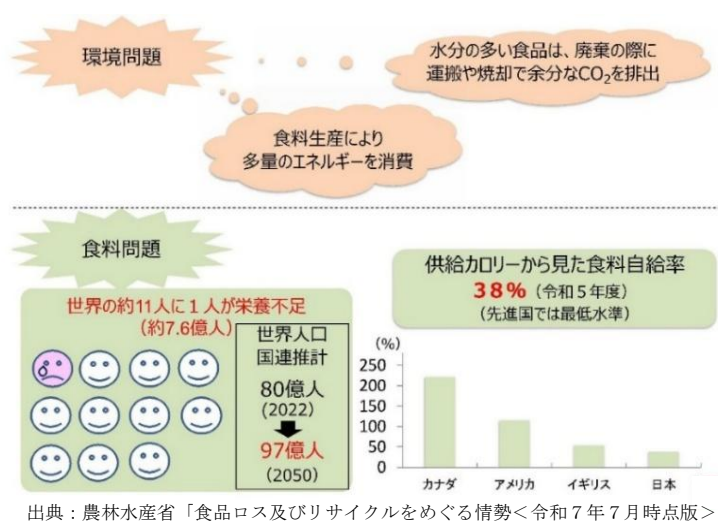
環境問題

水分の多い食品は、廃棄の際に運搬や焼却で余分な$CO_2$を排出

食料生産により多量のエネルギーを消費

食料問題

世界の約11人に1人が栄養不足（約7.6億人）

世界人口国連推計

80億人（2022）

97億人（2050）

供給カロリーから見た食料自給率
38%（令和5年度）
（先進国では最低水準）

(%)
250
200
150
100
50
0

カナダ　アメリカ　イギリス　日本

出典：農林水産省「食品ロス及びリサイクルをめぐる情勢＜令和7年7月時点版＞